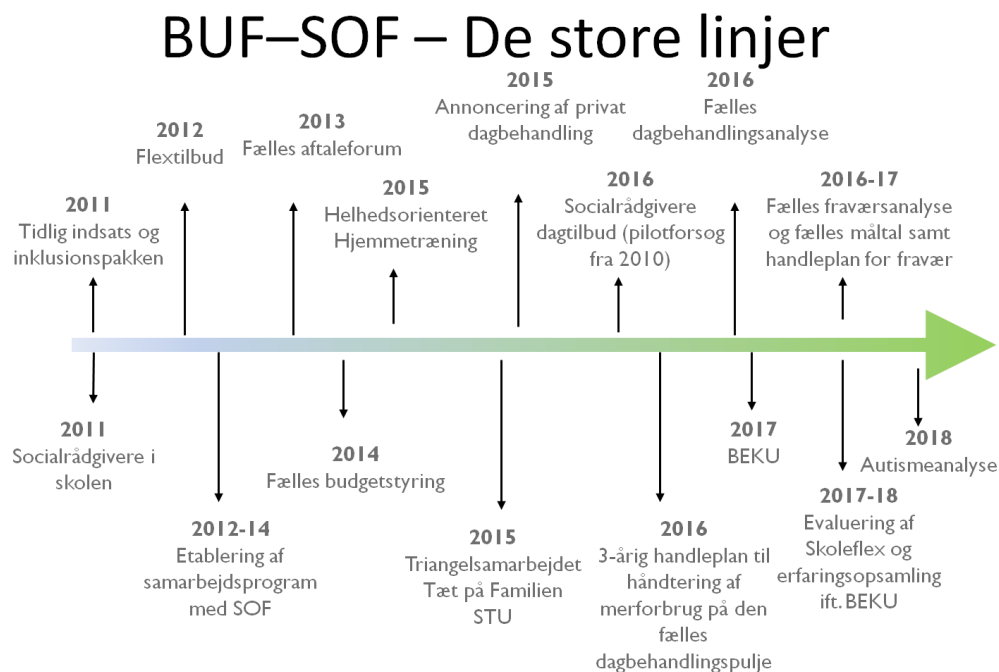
BUF–SOF – De store linjer

2011
Tidlig indsats og inklusionspakken

2012
Flextilbud

2013
Fælles aftaleforum

2015
Helhedsorienteret Hjemmetræning

2015
Annoncering af privat dagbehandling

2016
Socialrådgivere dagtilbud (pilotforsog fra 2010)

2016
Fælles dagbehandlingsanalyse

2016-17
Fælles fraværsanalyse og fælles måltal samt handleplan for fravær

2011
Socialrådgivere i skolen

2012-14
Etablering af samarbejdsprogram med SOF

2014
Fælles budgetstyring

2015
Triangelsamarbejdet
Tæt på Familien
STU

2016
3-årig handleplan til håndtering af merforbrug på den fælles dagbehandlingspulje

2017
BEKU

2017-18
Evaluering af Skoleflex og erfaringsopsamling ift. BEKU

2018
Autismeanalyse